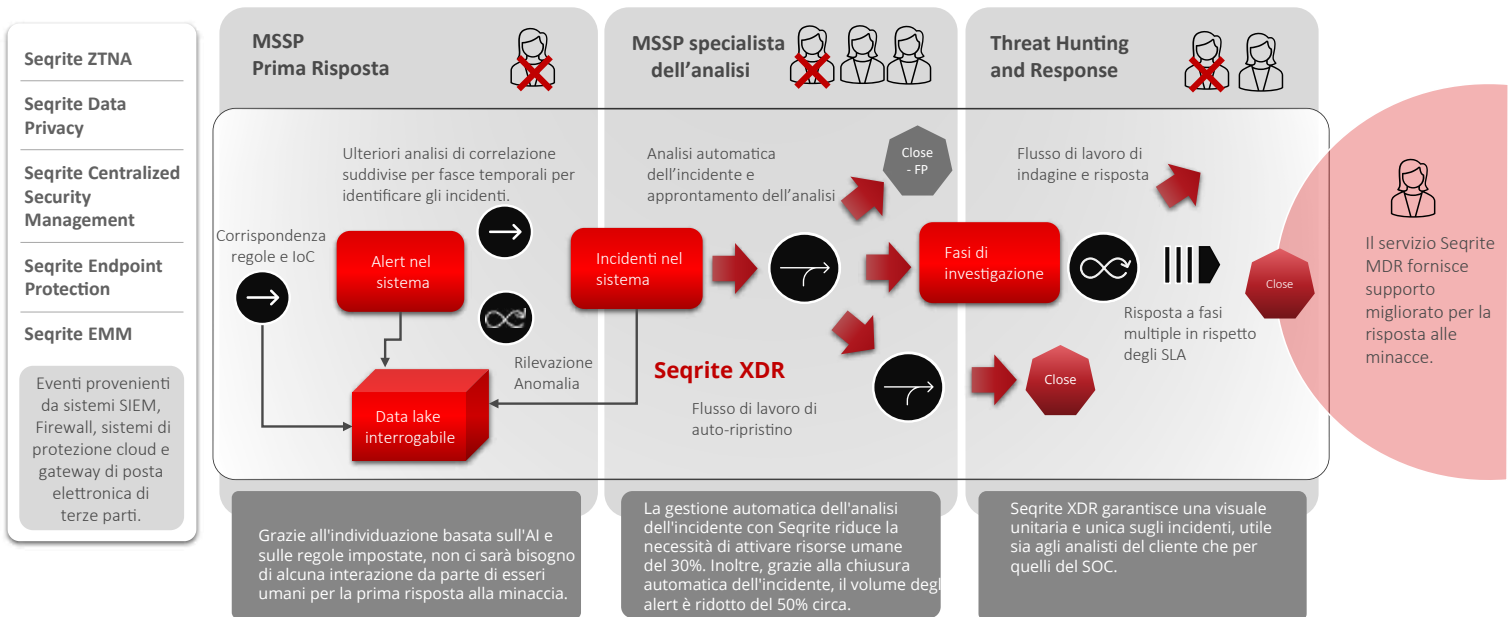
Seqrite ZTNA

Seqrite Data Privacy

Seqrite Centralized Security Management

Seqrite Endpoint Protection

Seqrite EMM

Eventi provenienti da sistemi SIEM, Firewall, sistemi di protezione cloud e gateway di posta elettronica di terze parti.

MSSP Prima Risposta

MSSP specialista dell’analisi

Threat Hunting and Response

Ulteriori analisi di correlazione suddivise per fasce temporali per identificare gli incidenti.

Corrispondenza regole e IoC

Alert nel sistema

Rilevazione Anomalia

Data lake interrogabile

Analisi automatica dell’incidente e approntamento dell’analisi

Close - FP

Incidenti nel sistema

Seqrite XDR

Flusso di lavoro di auto-ripristino

Close

Flusso di lavoro di indagine e risposta

Fasi di investigazione

Risposta a fasi multiple in rispetto degli SLA

Close

Il servizio Seqrite MDR fornisce supporto migliorato per la risposta alle minacce.

Grazie all'individuazione basata sull'AI e sulle regole impostate, non ci sarà bisogno di alcuna interazione da parte di esseri umani per la prima risposta alla minaccia.

La gestione automatica dell'analisi dell'incidente con Seqrite riduce la necessità di attivare risorse umane del 30%. Inoltre, grazie alla chiusura automatica dell'incidente, il volume degli alert è ridotto del 50% circa.

Seqrite XDR garantisce una visuale unitaria e unica sugli incidenti, utile sia agli analisti del cliente che per quelli del SOC.